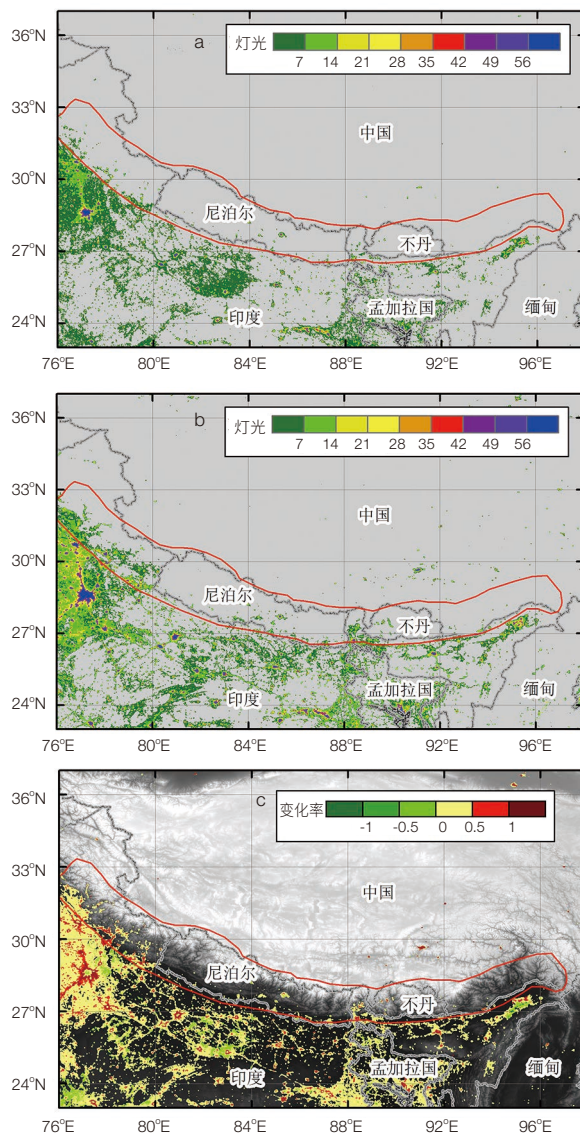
a
灯光
7 14 21 28 35 42 49 56
36°N
33°N
30°N
27°N
24°N
中国
尼泊尔
不丹
印度
孟加拉国
缅甸
76°E 80°E 84°E 88°E 92°E 96°E

b
灯光
7 14 21 28 35 42 49 56
36°N
33°N
30°N
27°N
24°N
中国
尼泊尔
不丹
印度
孟加拉国
缅甸
76°E 80°E 84°E 88°E 92°E 96°E

c
变化率
-1 -0.5 0 0.5 1
36°N
33°N
30°N
27°N
24°N
中国
尼泊尔
不丹
印度
孟加拉国
缅甸
76°E 80°E 84°E 88°E 92°E 96°E